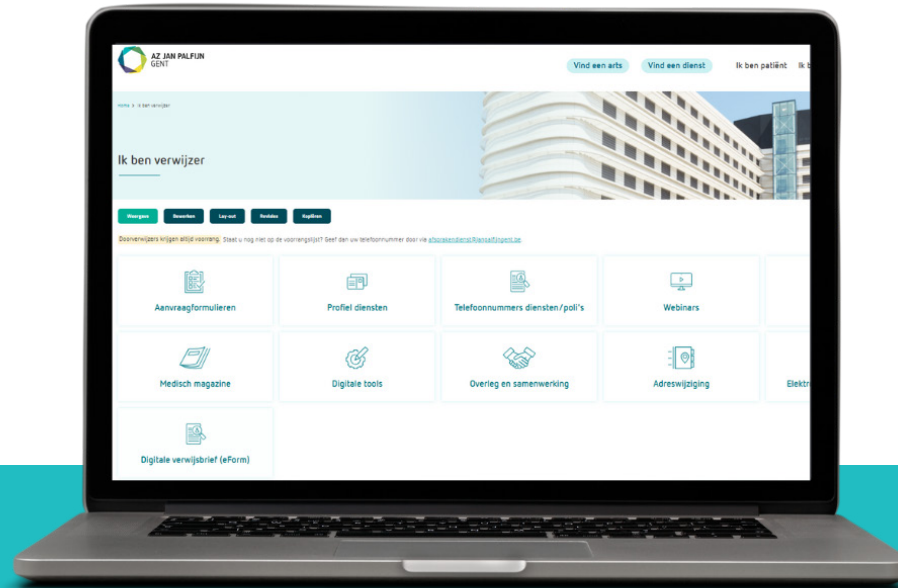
AZ JAN PALFIJN
GENT

Vind een arts Vind een dienst Ik ben patiënt Ik b

Home > Ik ben verwijzer

Ik ben verwijzer

Weergeven Bewerken Lay-out Revisies Kopiëren

Doorverwijzers krijgen altijd voorrang. Staat u nog niet op de voorrangslijst? Geef dan uw telefoonnummer door via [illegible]

Aanvraagformulieren

Profiel diensten

Telefoonnummers diensten/poli's

Webinars

Medisch magazine

Digitale tools

Overleg en samenwerking

Adreswijziging

Elektr

Digitale verwijsbrief (eForm)